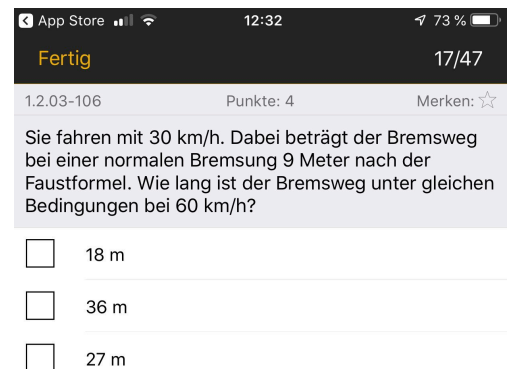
App Store 12:32 73 %

Fertig 17/47

1.2.03-106 Punkte: 4 Merken: ☆

Sie fahren mit 30 km/h. Dabei beträgt der Bremsweg bei einer normalen Bremsung 9 Meter nach der Faustformel. Wie lang ist der Bremsweg unter gleichen Bedingungen bei 60 km/h?

18 m

36 m

27 m